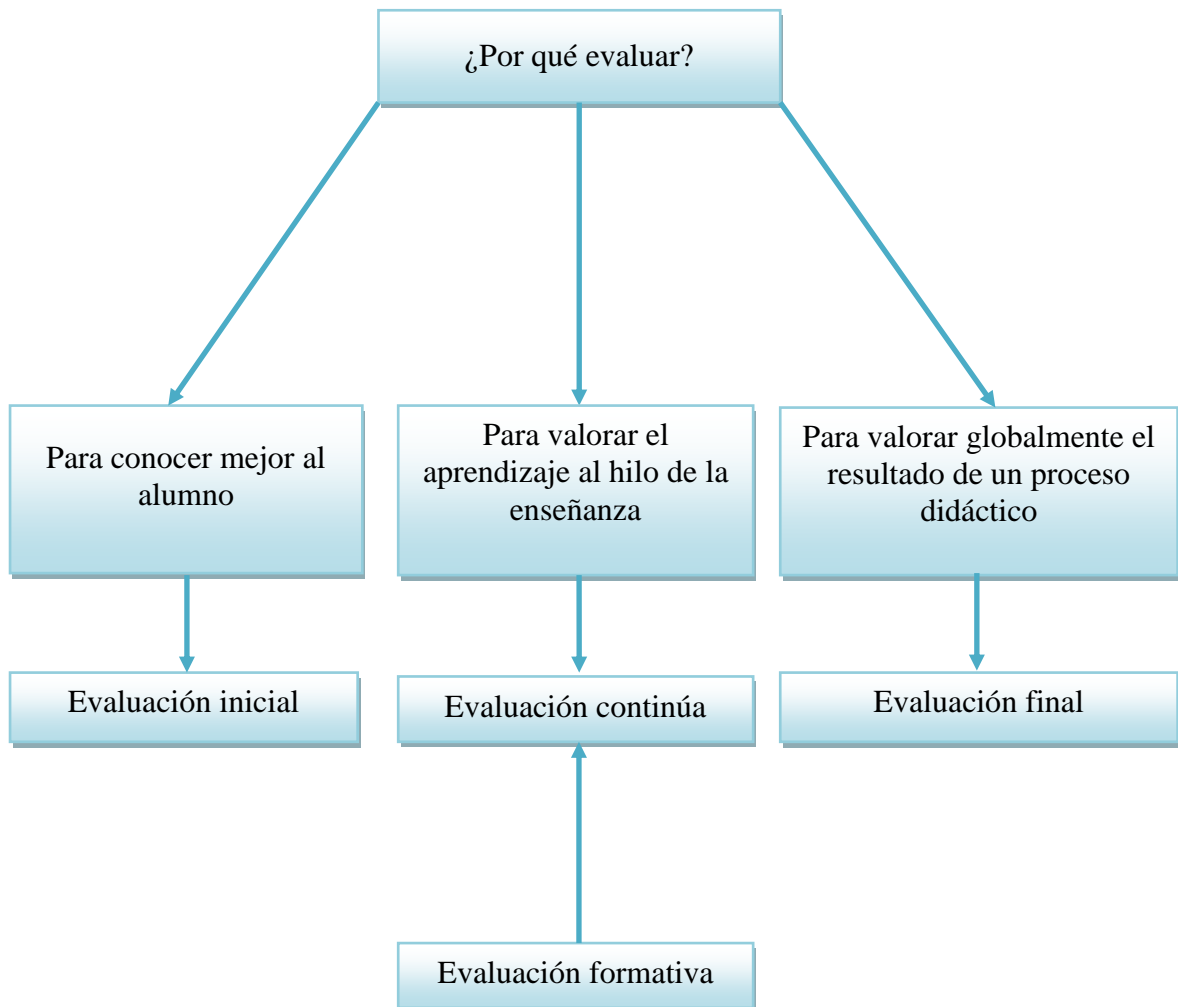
¿Por qué evaluar?

Para conocer mejor al alumno

Para valorar el aprendizaje al hilo de la enseñanza

Para valorar globalmente el resultado de un proceso didáctico

Evaluación inicial

Evaluación continúa

Evaluación final

Evaluación formativa